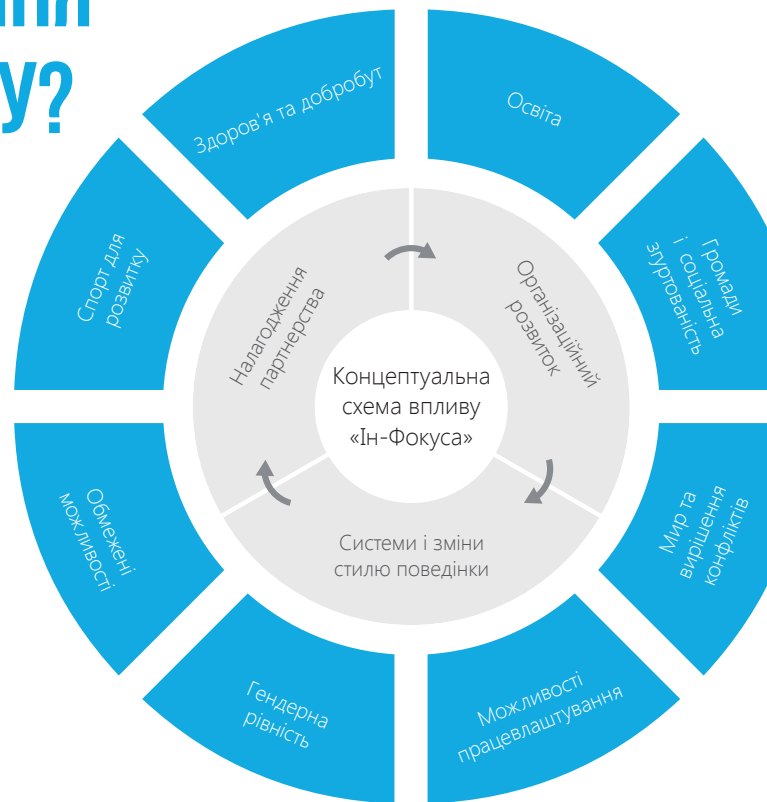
у?

Освіта

Громади і соціальна згуртованість

Мир та вирішення конфліктів

Можливості працевлаштування

Гендерна рівність

Обмежені можливості

Спорт для розвитку

Здоров'я та добробут

Налагодження партнерства

Організаційний розвиток

Системи і зміни стилю поведінки

Концептуальна схема впливу «Ін-Фокуса»